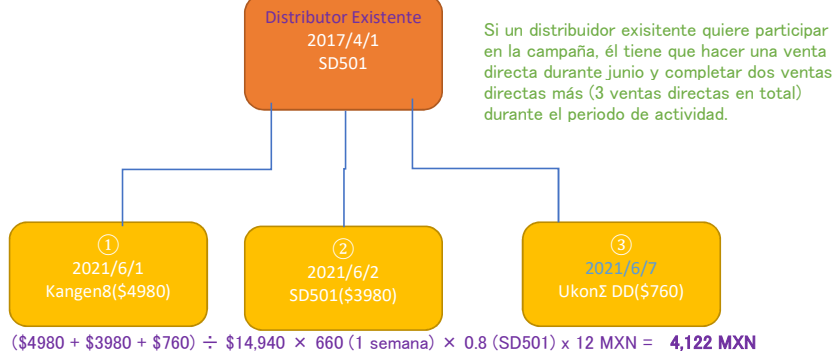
Distributor Existente
2017/4/1
SD501

Si un distribuidor exisitente quiere participar en la campaña, él tiene que hacer una venta directa durante junio y completar dos ventas directas más (3 ventas directas en total) durante el periodo de actividad.

①
2021/6/1
Kangen8($4980)

②
2021/6/2
SD501($3980)

③
2021/6/7
UkonΣ DD($760)

($4980 + $3980 + $760) ÷ $14,940 × 660 (1 semana) × 0.8 (SD501) x 12 MXN = 4,122 MXN